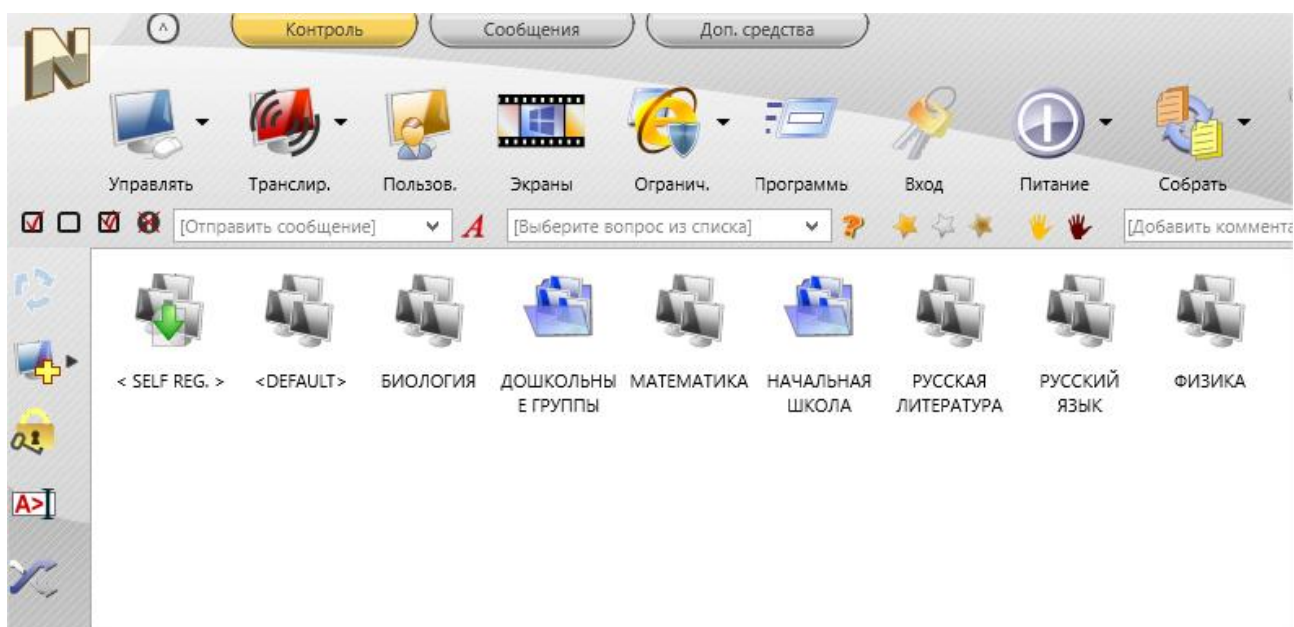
Контроль
Сообщения
Доп. средства

Управлять
Транслир.
Пользов.
Экраны
Огранич.
Программы
Вход
Питание
Собрать

[Отправить сообщение]
A
[Выберите вопрос из списка]
[Добавить коммента

A>

< SELF REG. >
<DEFAULT>
БИОЛОГИЯ
ДОШКОЛЬНЫЕ ГРУППЫ
МАТЕМАТИКА
НАЧАЛЬНАЯ ШКОЛА
РУССКАЯ ЛИТЕРАТУРА
РУССКИЙ ЯЗЫК
ФИЗИКА